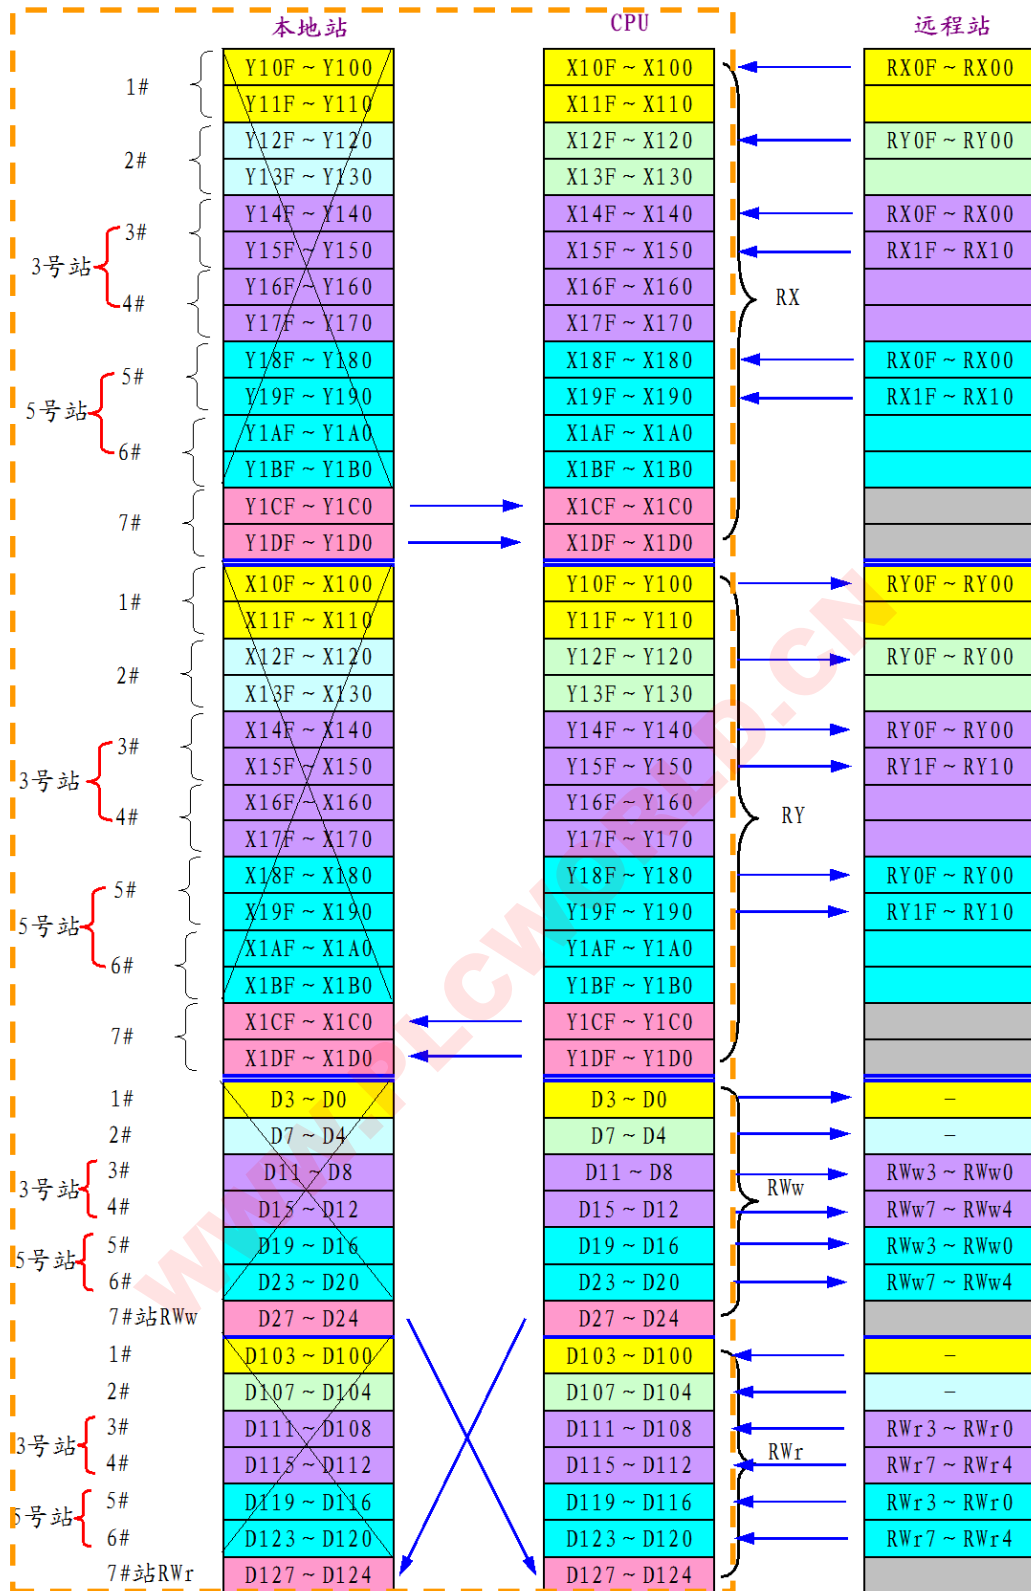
本地站

CPU

远程站

| | 本地站 | CPU | 远程站 |
|---|---|---|---|
| 1# | Y10F ~ Y100 | X10F ~ X100 | RX0F ~ RX00 |
| | Y11F ~ Y110 | X11F ~ X110 | |
| 2# | Y12F ~ Y120 | X12F ~ X120 | RY0F ~ RY00 |
| | Y13F ~ Y130 | X13F ~ X130 | |
| 3号站 3# | Y14F ~ Y140 | X14F ~ X140 | RX0F ~ RX00 |
| | Y15F ~ Y150 | X15F ~ X150 | RX1F ~ RX10 |
| 4# | Y16F ~ Y160 | X16F ~ X160 | |
| | Y17F ~ Y170 | X17F ~ X170 | |
| 5号站 5# | Y18F ~ Y180 | X18F ~ X180 | RX0F ~ RX00 |
| | Y19F ~ Y190 | X19F ~ X190 | RX1F ~ RX10 |
| 6# | Y1AF ~ Y1A0 | X1AF ~ X1A0 | |
| | Y1BF ~ Y1B0 | X1BF ~ X1B0 | |
| 7# | Y1CF ~ Y1C0 | X1CF ~ X1C0 | |
| | Y1DF ~ Y1D0 | X1DF ~ X1D0 | |
| 1# | X10F ~ X100 | Y10F ~ Y100 | RY0F ~ RY00 |
| | X11F ~ X110 | Y11F ~ Y110 | |
| 2# | X12F ~ X120 | Y12F ~ Y120 | RY0F ~ RY00 |
| | X13F ~ X130 | Y13F ~ Y130 | |
| 3号站 3# | X14F ~ X140 | Y14F ~ Y140 | RY0F ~ RY00 |
| | X15F ~ X150 | Y15F ~ Y150 | RY1F ~ RY10 |
| 4# | X16F ~ X160 | Y16F ~ Y160 | |
| | X17F ~ X170 | Y17F ~ Y170 | |
| 5号站 5# | X18F ~ X180 | Y18F ~ Y180 | RY0F ~ RY00 |
| | X19F ~ X190 | Y19F ~ Y190 | RY1F ~ RY10 |
| 6# | X1AF ~ X1A0 | Y1AF ~ Y1A0 | |
| | X1BF ~ X1B0 | Y1BF ~ Y1B0 | |
| 7# | X1CF ~ X1C0 | Y1CF ~ Y1C0 | |
| | X1DF ~ X1D0 | Y1DF ~ Y1D0 | |
| 1# | D3 ~ D0 | D3 ~ D0 | – |
| 2# | D7 ~ D4 | D7 ~ D4 | – |
| 3号站 3# | D11 ~ D8 | D11 ~ D8 | RWw3 ~ RWw0 |
| 4# | D15 ~ D12 | D15 ~ D12 | RWw7 ~ RWw4 |
| 5号站 5# | D19 ~ D16 | D19 ~ D16 | RWw3 ~ RWw0 |
| 6# | D23 ~ D20 | D23 ~ D20 | RWw7 ~ RWw4 |
| 7#站RWw | D27 ~ D24 | D27 ~ D24 | |
| 1# | D103 ~ D100 | D103 ~ D100 | – |
| 2# | D107 ~ D104 | D107 ~ D104 | – |
| 3号站 3# | D111 ~ D108 | D111 ~ D108 | RWr3 ~ RWr0 |
| 4# | D115 ~ D112 | D115 ~ D112 | RWr7 ~ RWr4 |
| 5号站 5# | D119 ~ D116 | D119 ~ D116 | RWr3 ~ RWr0 |
| 6# | D123 ~ D120 | D123 ~ D120 | RWr7 ~ RWr4 |
| 7#站RWr | D127 ~ D124 | D127 ~ D124 | |

RX

RY

RWw

RWr

WWW.PLCWORLD.CN